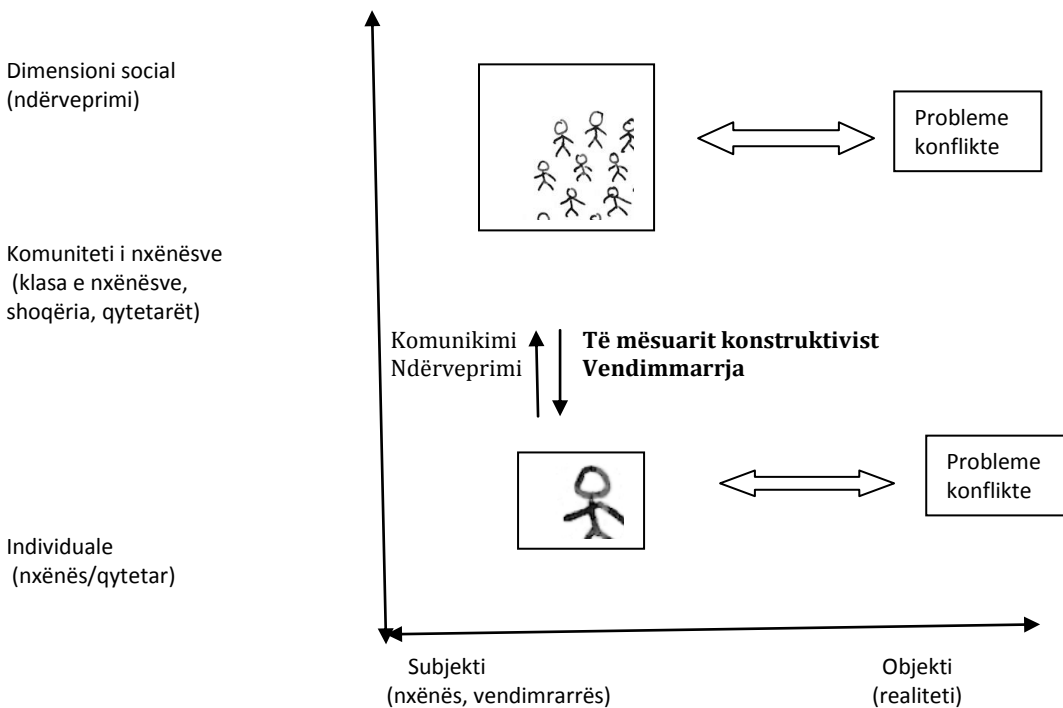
Dimensioni social
(ndërveprimi)

Probleme
konflikte

Komuniteti i nxënësve
(klasa e nxënësve, shoqëria, qytetarët)

Komunikimi
Ndërveprimi

**Të mësuarit konstruktivist**
**Vendimmarrja**

Probleme
konflikte

Individuale
(nxënës/qytetar)

Subjekti
(nxënës, vendimrarrës)

Objekti
(realiteti)